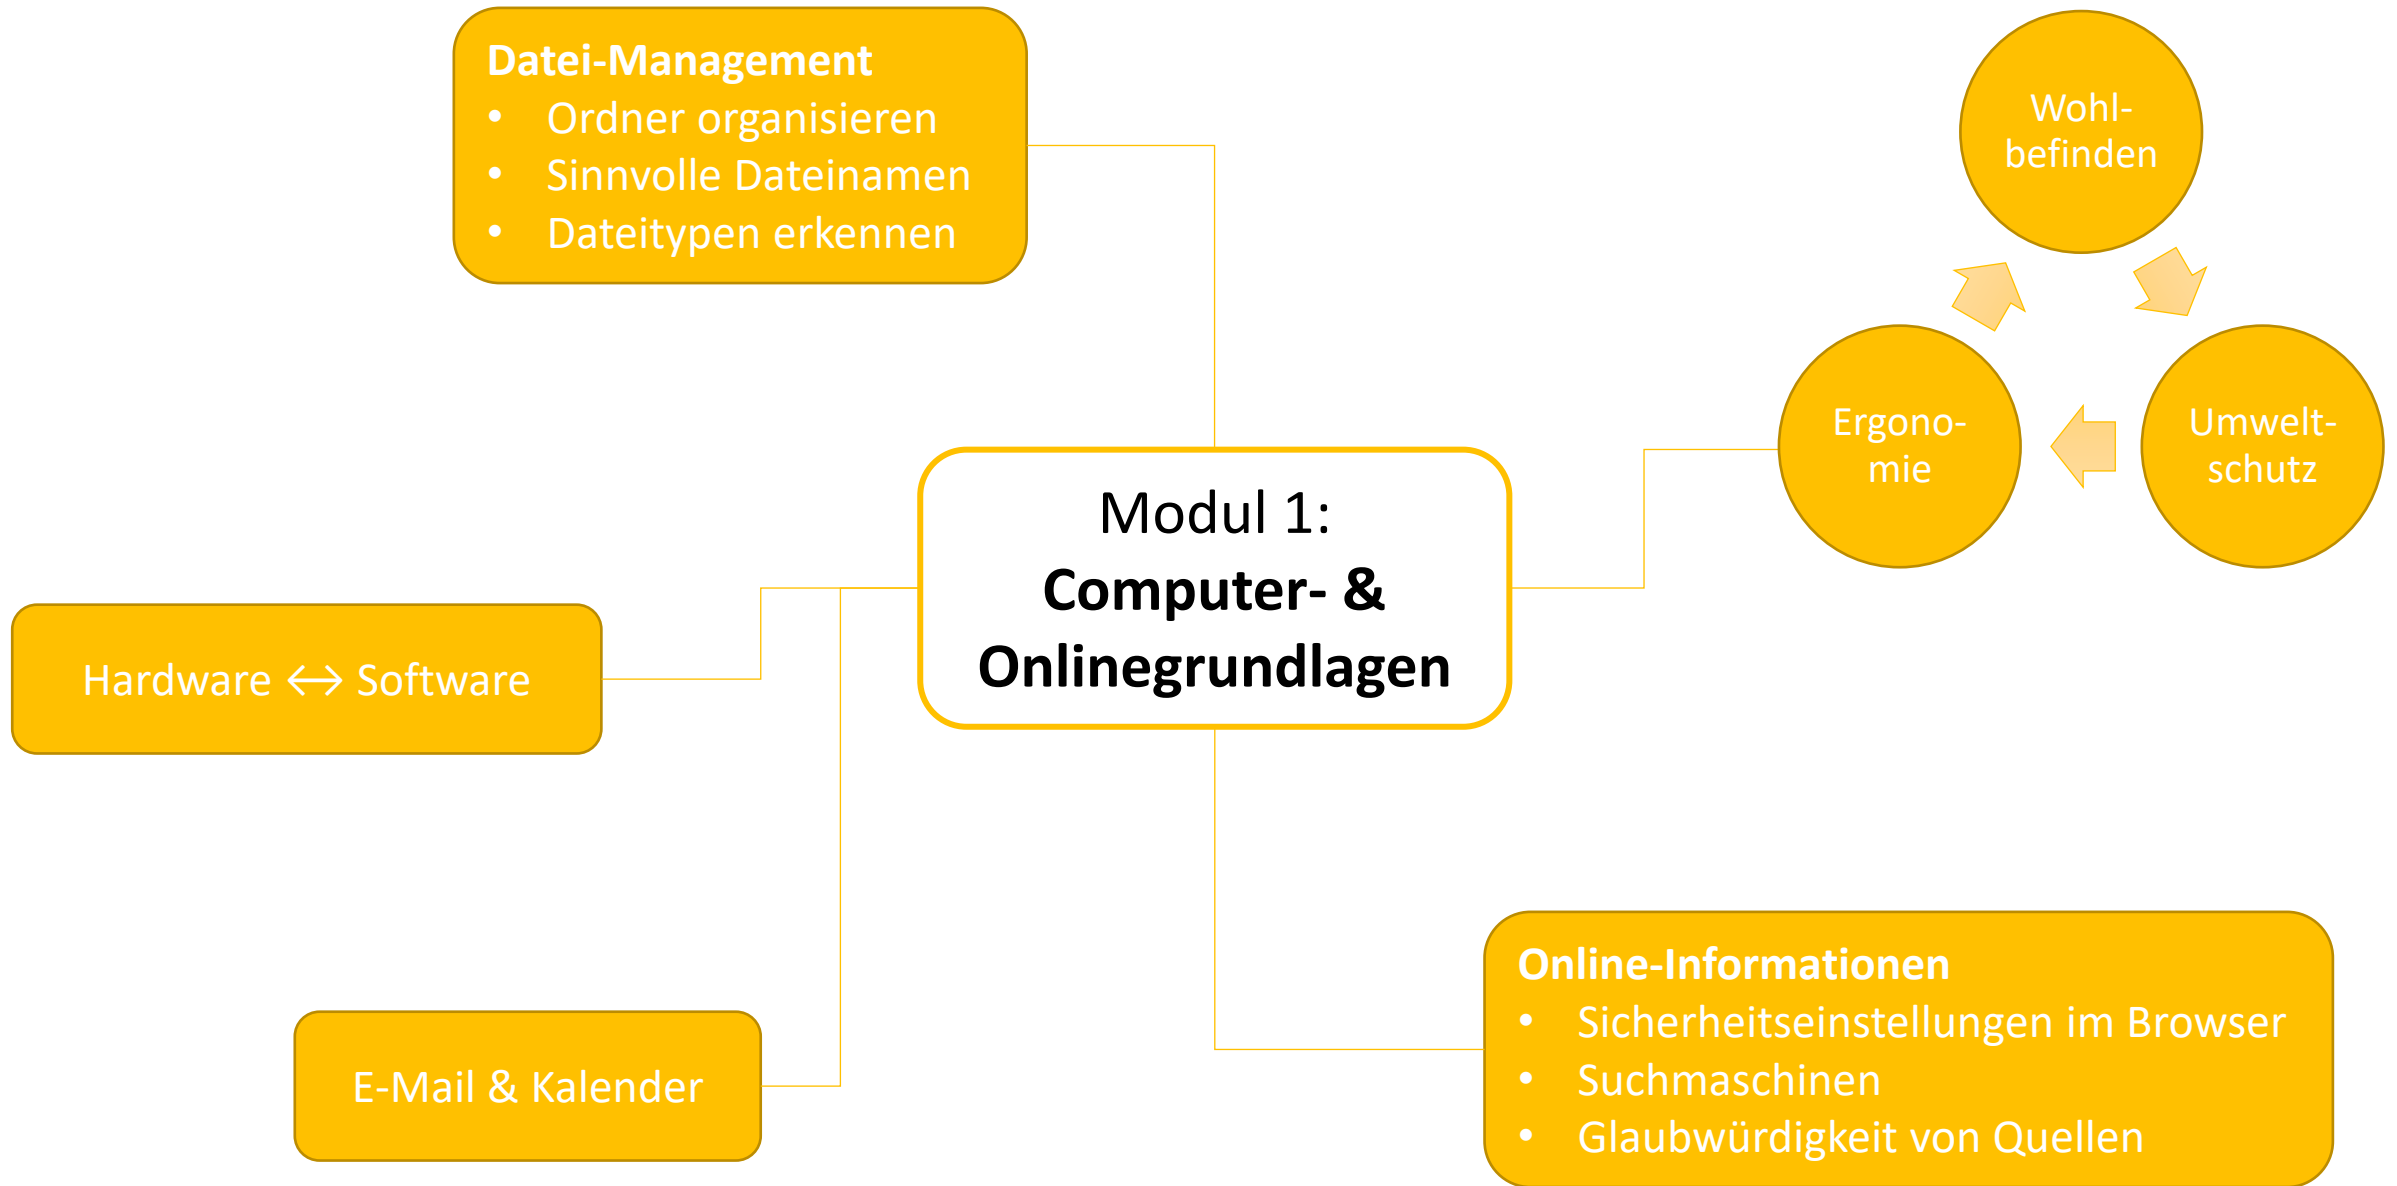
Datei-Management
- Ordner organisieren
- Sinnvolle Dateinamen
- Dateitypen erkennen

Wohlbefinden

Ergonomie

Umweltschutz

Modul 1:
**Computer- & Onlinegrundlagen**

Hardware $\leftrightarrow$ Software

E-Mail & Kalender

Online-Informationen
- Sicherheitseinstellungen im Browser
- Suchmaschinen
- Glaubwürdigkeit von Quellen